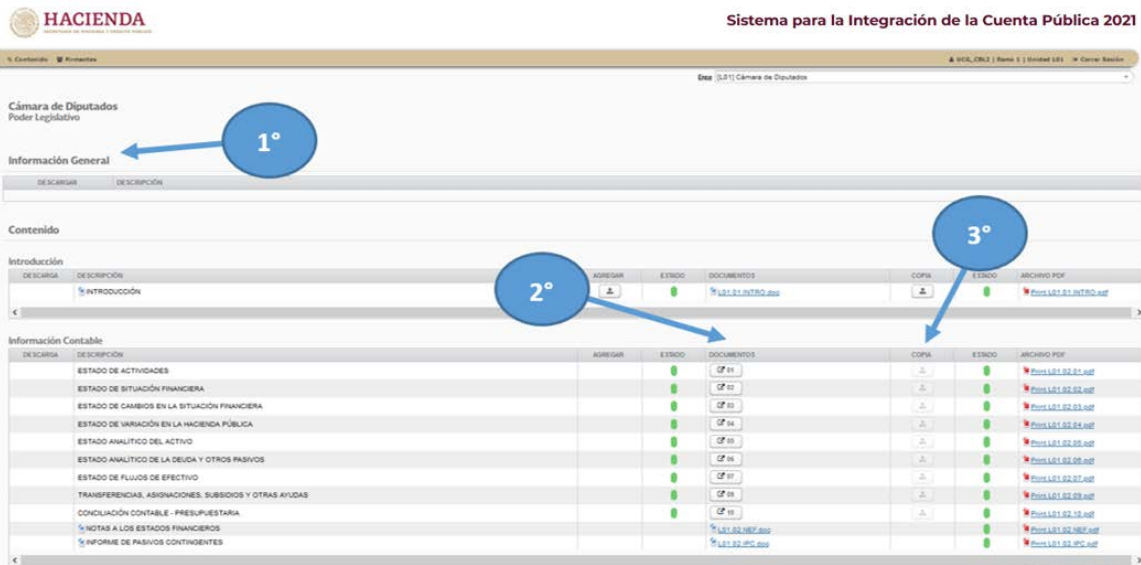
HACIENDA
SECRETARÍA DE HACIENDA Y CRÉDITO PÚBLICO

Sistema para la Integración de la Cuenta Pública 2021

Contenido Firmantes

UCG_CBL2 | Ramo 1 | Unidad L01 Cerrar Sesión

Ente [L01] Cámara de Diputados

Cámara de Diputados
Poder Legislativo

1°

Información General

| DESCARGAR | DESCRIPCIÓN |
|---|---|

Contenido

3°

Introducción

2°

| DESCARGA | DESCRIPCIÓN | AGREGAR | ESTADO | DOCUMENTOS | COPIA | ESTADO | ARCHIVO PDF |
|---|---|---|---|---|---|---|---|
| | INTRODUCCIÓN | | | L01.01.INTRO.doc | | | Print L01.01.INTRO.pdf |

Información Contable

| DESCARGA | DESCRIPCIÓN | AGREGAR | ESTADO | DOCUMENTOS | COPIA | ESTADO | ARCHIVO PDF |
|---|---|---|---|---|---|---|---|
| | ESTADO DE ACTIVIDADES | | | 01 | | | Print L01.02.01.pdf |
| | ESTADO DE SITUACIÓN FINANCIERA | | | 02 | | | Print L01.02.02.pdf |
| | ESTADO DE CAMBIOS EN LA SITUACIÓN FINANCIERA | | | 03 | | | Print L01.02.03.pdf |
| | ESTADO DE VARIACIÓN EN LA HACIENDA PÚBLICA | | | 04 | | | Print L01.02.04.pdf |
| | ESTADO ANALÍTICO DEL ACTIVO | | | 05 | | | Print L01.02.05.pdf |
| | ESTADO ANALÍTICO DE LA DEUDA Y OTROS PASIVOS | | | 06 | | | Print L01.02.06.pdf |
| | ESTADO DE FLUJOS DE EFECTIVO | | | 07 | | | Print L01.02.07.pdf |
| | TRANSFERENCIAS, ASIGNACIONES, SUBSIDIOS Y OTRAS AYUDAS | | | 09 | | | Print L01.02.09.pdf |
| | CONCILIACIÓN CONTABLE - PRESUPUESTARIA | | | 10 | | | Print L01.02.10.pdf |
| | NOTAS A LOS ESTADOS FINANCIEROS | | | L01.02.NEF.doc | | | Print L01.02.NEF.pdf |
| | INFORME DE PASIVOS CONTINGENTES | | | L01.02.IPC.doc | | | Print L01.02.IPC.pdf |